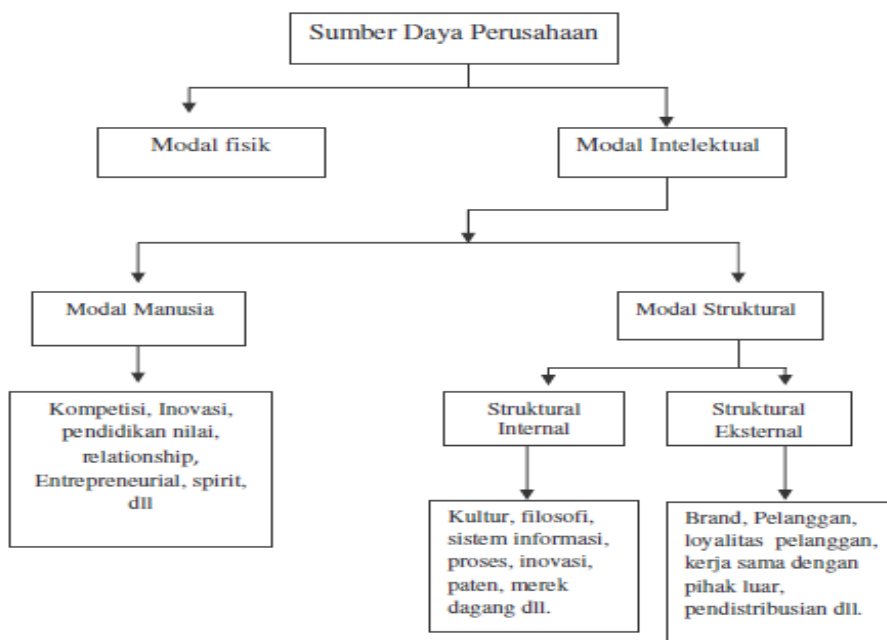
Sumber Daya Perusahaan

Modal fisik

Modal Intelektual

Modal Manusia

Modal Struktural

Kompetisi, Inovasi, pendidikan nilai, relationship, Entrepreneurial, spirit, dll

Struktural Internal

Struktural Eksternal

Kultur, filosofi, sistem informasi, proses, inovasi, paten, merek dagang dll.

Brand, Pelanggan, loyalitas pelanggan, kerja sama dengan pihak luar, pendistribusian dll.